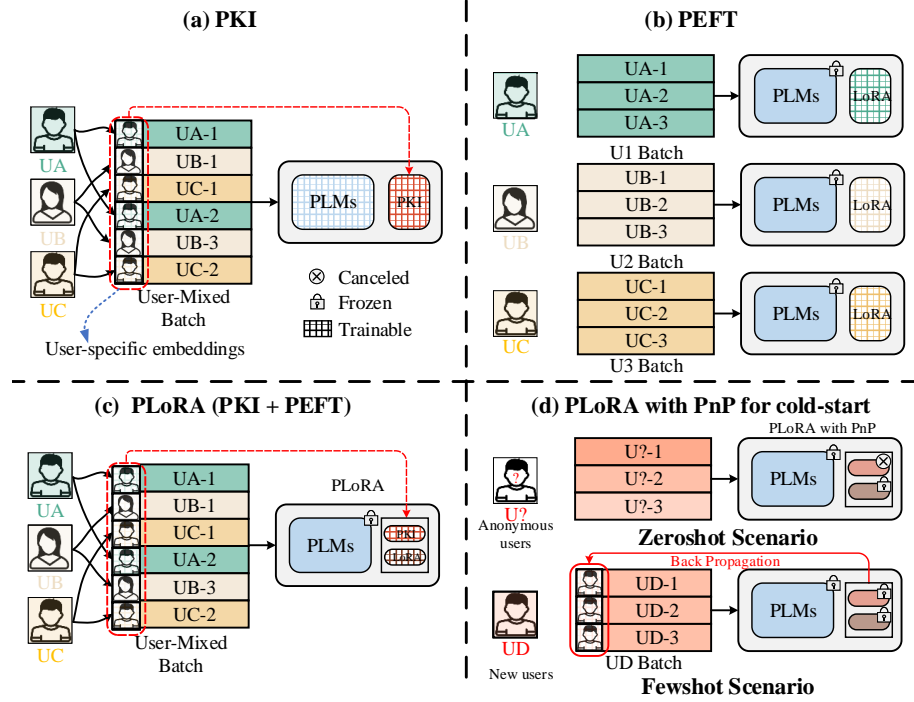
(a) PKI

UA
UB
UC

UA-1
UB-1
UC-1
UA-2
UB-3
UC-2

PLMs
PKI

User-Mixed Batch

User-specific embeddings

⊗ Canceled
Frozen
Trainable

(b) PEFT

UA
UA-1
UA-2
UA-3
U1 Batch
PLMs
LoRA

UB
UB-1
UB-2
UB-3
U2 Batch
PLMs
LoRA

UC
UC-1
UC-2
UC-3
U3 Batch
PLMs
LoRA

(c) PLoRA (PKI + PEFT)

UA
UB
UC

UA-1
UB-1
UC-1
UA-2
UB-3
UC-2

User-Mixed Batch

PLoRA
PLMs
PKI
LoRA

(d) PLoRA with PnP for cold-start

U?
Anonymous users

U?-1
U?-2
U?-3

PLoRA with PnP
PLMs

Zeroshot Scenario

Back Propagation

UD
New users

UD-1
UD-2
UD-3
UD Batch

PLMs

Fewshot Scenario